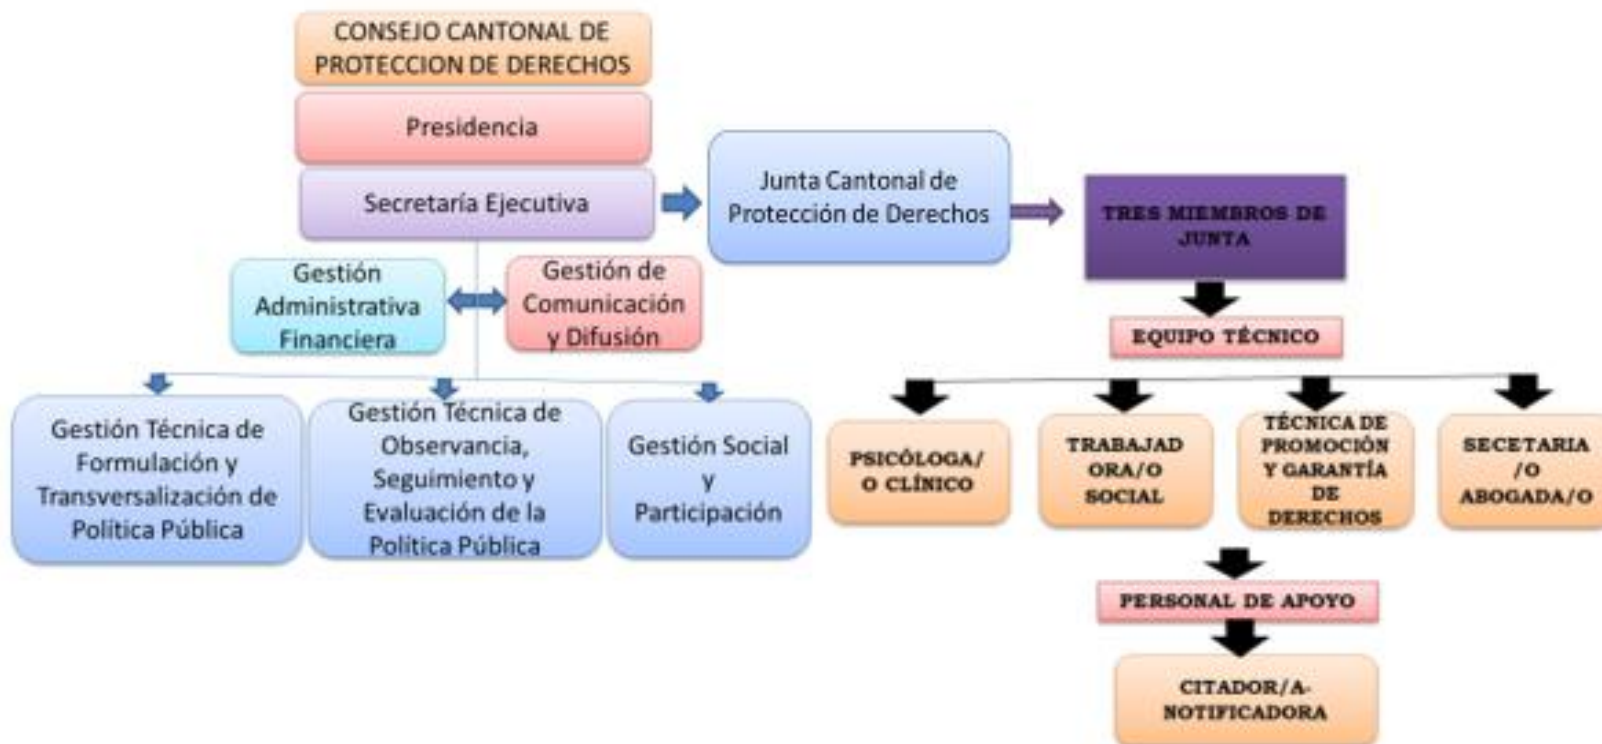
CONSEJO CANTONAL DE PROTECCION DE DERECHOS

Presidencia

Secretaría Ejecutiva

Junta Cantonal de Protección de Derechos

TRES MIEMBROS DE JUNTA

Gestión Administrativa Financiera

Gestión de Comunicación y Difusión

EQUIPO TÉCNICO

Gestión Técnica de Formulación y Transversalización de Política Pública

Gestión Técnica de Observancia, Seguimiento y Evaluación de la Política Pública

Gestión Social y Participación

PSICÓLOGA/O CLÍNICO

TRABAJADORA/O SOCIAL

TÉCNICA DE PROMOCIÓN Y GARANTÍA DE DERECHOS

SECETARIA/O ABOGADA/O

PERSONAL DE APOYO

CITADOR/A-NOTIFICADORA